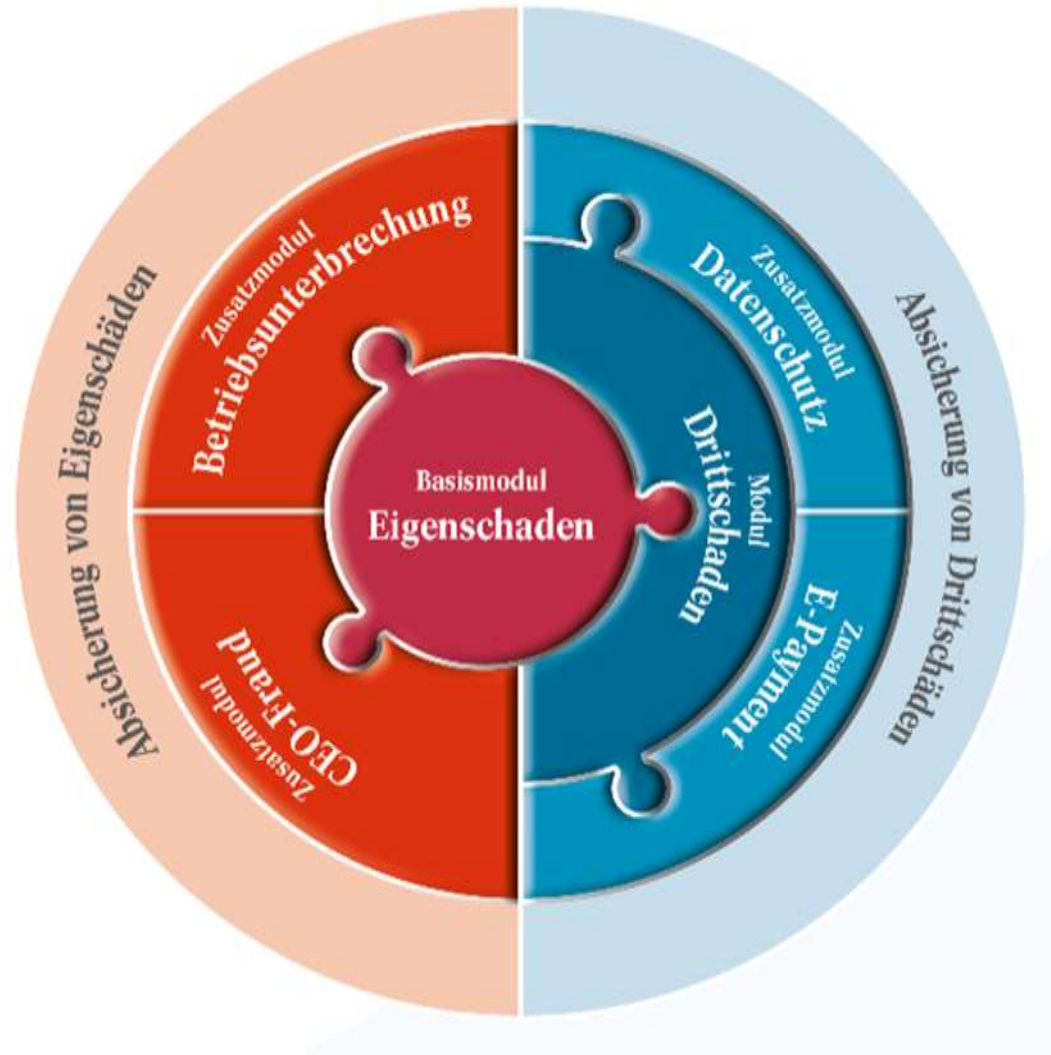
Absicherung von Eigenschäden

Zusatzmodul
Betriebsunterbrechung

Basismodul
Eigenschaden

Zusatzmodul
CEO-Fraud

Zusatzmodul
Datenschutz

Modul
Drittschaden

Zusatzmodul
E-Payment

Absicherung von Drittschäden